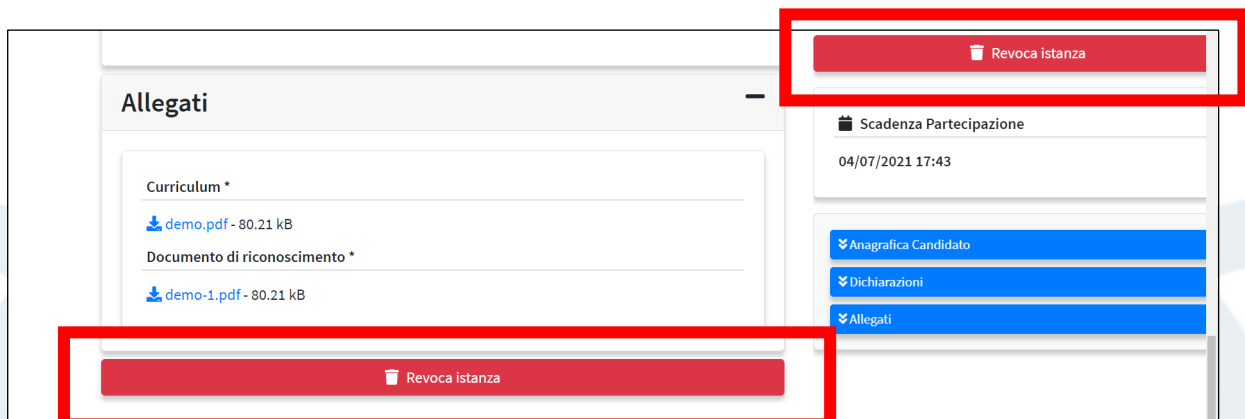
Revoca istanza

Allegati

Curriculum *

demo.pdf - 80.21 kB

Documento di riconoscimento *

demo-1.pdf - 80.21 kB

Revoca istanza

Scadenza Partecipazione

04/07/2021 17:43

Anagrafica Candidato

Dichiarazioni

Allegati